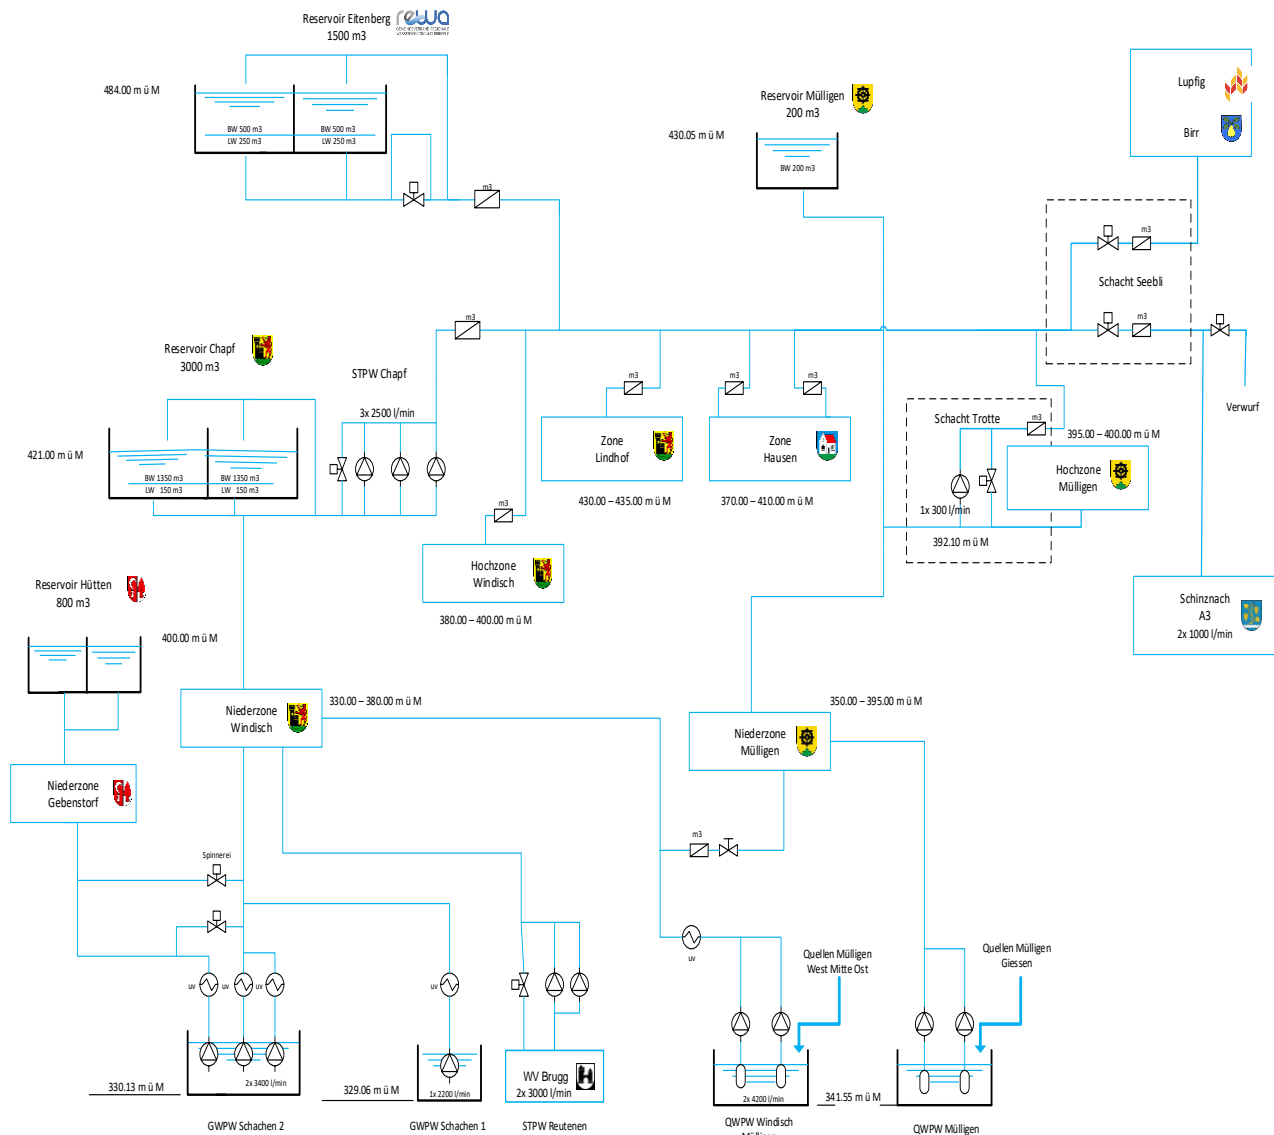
Reservoir Eitenberg
1500 m3

484.00 m ü M

BW 500 m3
LW 250 m3

BW 500 m3
LW 250 m3

m3

Reservoir Mülligen
200 m3

430.05 m ü M

BW 200 m3

Lupfig

Birr

m3

m3

Schacht Seebli

m3

m3

Verwurf

Reservoir Chapf
3000 m3

STPW Chapf

3x 2500 l/min

421.00 m ü M

BW 1350 m3
LW 150 m3

BW 1350 m3
LW 150 m3

m3

m3

m3

Zone
Lindhof

Zone
Hausen

430.00 – 435.00 m ü M

370.00 – 410.00 m ü M

Schacht Trotte

m3

395.00 – 400.00 m ü M

Hochzone
Mülligen

1x 300 l/min

392.10 m ü M

m3

Hochzone
Windisch

380.00 – 400.00 m ü M

Reservoir Hütten
800 m3

400.00 m ü M

Schinznach
A3
2x 1000 l/min

Niederzone
Windisch

330.00 – 380.00 m ü M

350.00 – 395.00 m ü M

Niederzone
Mülligen

Niederzone
Gebenstorf

m3

Spinnerei

uv

Quellen Mülligen
West Mitte Ost

Quellen Mülligen
Giessen

uv uv uv

uv

2x 3400 l/min

330.13 m ü M

329.06 m ü M

1x 2200 l/min

WV Brugg
2x 3000 l/min

2x 4200 l/min

341.55 m ü M

GWPW Schachen 2

GWPW Schachen 1

STPW Reutenen

QWPW Windisch
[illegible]

QWPW Mülligen